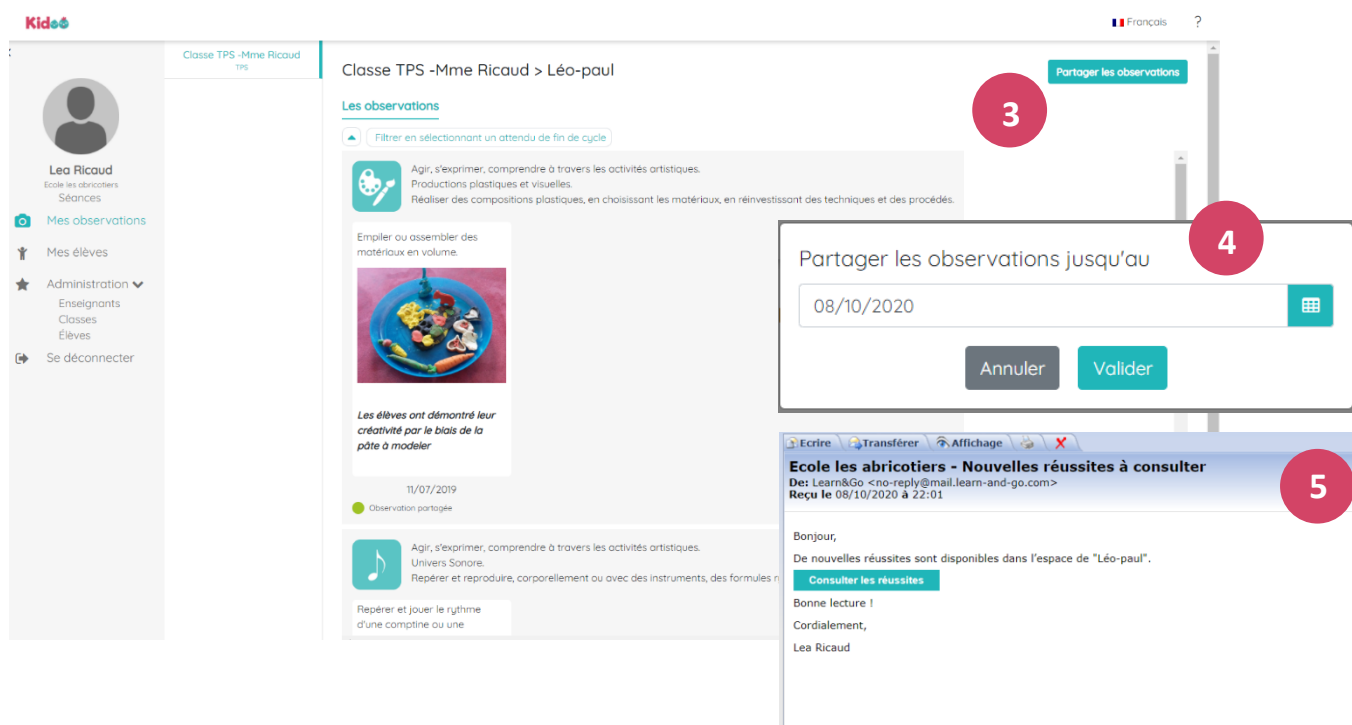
Kidoo

Français ?

Lea Ricaud
Ecole les abricotiers
Séances
Mes observations
Mes élèves
Administration
Enseignants
Classes
Élèves
Se déconnecter

Classe TPS -Mme Ricaud
TPS

Classe TPS -Mme Ricaud > Léo-paul

Partager les observations

3

Les observations

Filtrer en sélectionnant un attendu de fin de cycle

Agir, s'exprimer, comprendre à travers les activités artistiques.
Productions plastiques et visuelles.
Réaliser des compositions plastiques, en choisissant les matériaux, en réinvestissant des techniques et des procédés.

Empiler ou assembler des matériaux en volume.

*Les élèves ont démontré leur créativité par le biais de la pâte à modeler*

11/07/2019

Observation partagée

Agir, s'exprimer, comprendre à travers les activités artistiques.
Univers Sonore.
Repérer et reproduire, corporellement ou avec des instruments, des formules r

Repérer et jouer le rythme d'une comptine ou une

4

Partager les observations jusqu'au

08/10/2020

Annuler Valider

Ecrire Transférer Affichage

5

**Ecole les abricotiers - Nouvelles réussites à consulter**
**De:** Learn&Go <no-reply@mail.learn-and-go.com>
**Reçu le** 08/10/2020 **à** 22:01

Bonjour,

De nouvelles réussites sont disponibles dans l'espace de "Léo-paul".

Consulter les réussites

Bonne lecture !

Cordialement,

Lea Ricaud